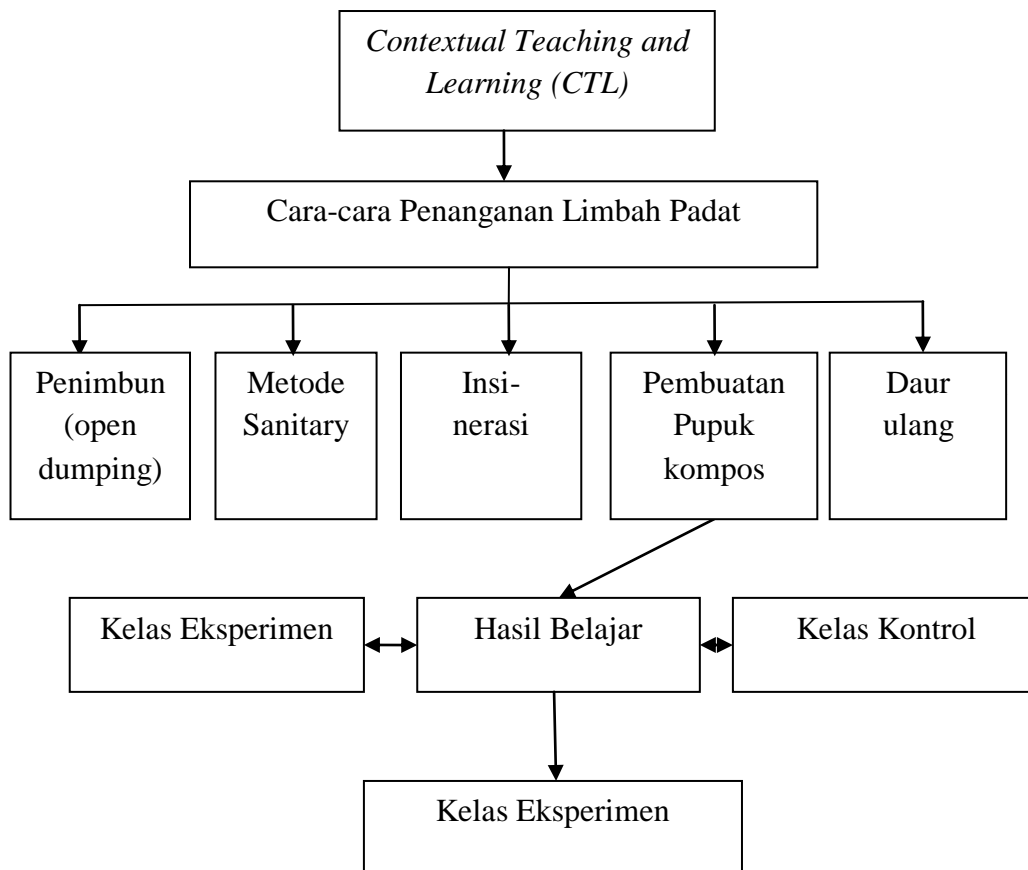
Contextual Teaching and Learning (CTL)

Cara-cara Penanganan Limbah Padat

Penimbun (open dumping)

Metode Sanitary

Insi-nerasi

Pembuatan Pupuk kompos

Daur ulang

Kelas Eksperimen

Hasil Belajar

Kelas Kontrol

Kelas Eksperimen